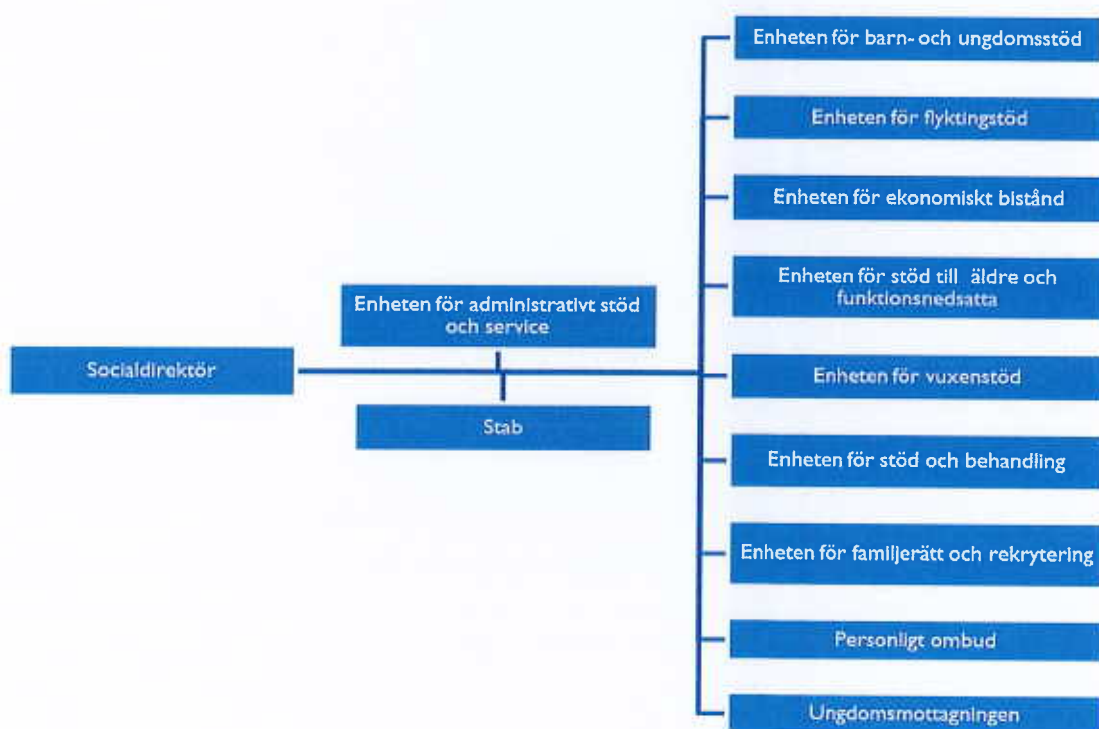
Socialdirektör

Enheten för administrativt stöd och service

Stab

Enheten för barn- och ungdomsstöd

Enheten för flyktingstöd

Enheten för ekonomiskt bistånd

Enheten för stöd till äldre och funktionsnedsatta

Enheten för vuxenstöd

Enheten för stöd och behandling

Enheten för familjerätt och rekrytering

Personligt ombud

Ungdomsmottagningen